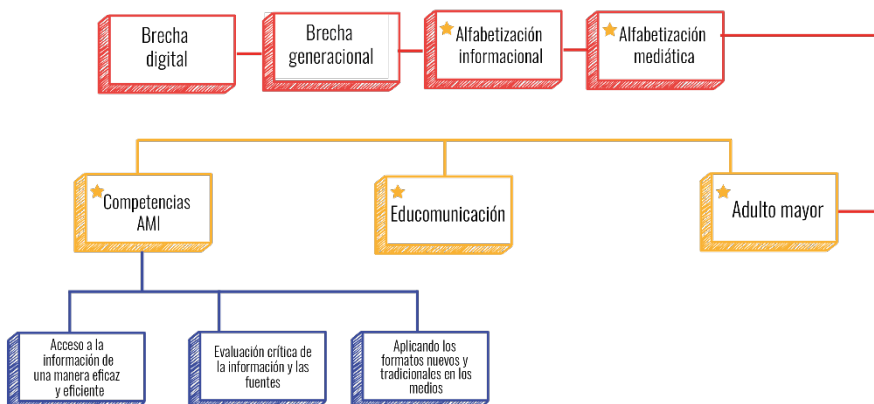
Brecha digital

Brecha generacional

Alfabetización informacional

Alfabetización mediática

Competencias AMI

Educomunicación

Adulto mayor

Acceso a la información de una manera eficaz y eficiente

Evaluación crítica de la información y las fuentes

Aplicando los formatos nuevos y tradicionales en los medios